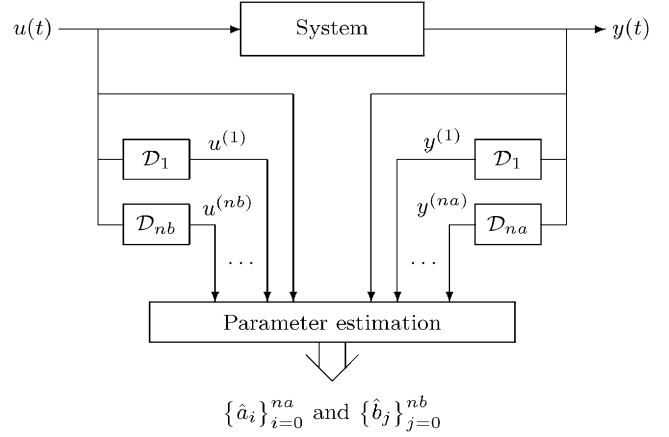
$u(t)$

System

$y(t)$

$\mathcal{D}_1$ $u^{(1)}$

$y^{(1)}$ $\mathcal{D}_1$

$\mathcal{D}_{nb}$ $u^{(nb)}$

$y^{(na)}$ $\mathcal{D}_{na}$

$\cdots$

$\cdots$

Parameter estimation

$\{\hat{a}_i\}_{i=0}^{na}$ and $\{\hat{b}_j\}_{j=0}^{nb}$